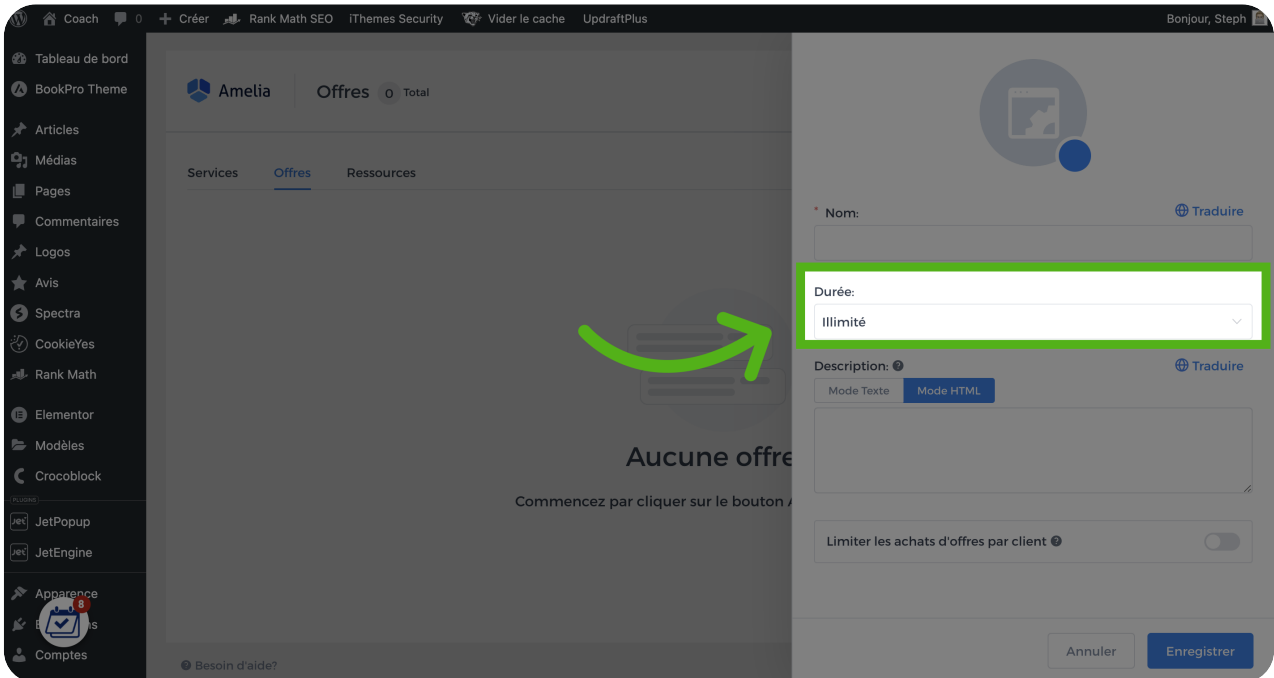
Coach 0 + Créer Rank Math SEO iThemes Security Vider le cache UpdraftPlus Bonjour, Steph

Tableau de bord
BookPro Theme
Articles
Médias
Pages
Commentaires
Logos
Avis
Spectra
CookieYes
Rank Math
Elementor
Modèles
Crocoblock
PLUGINS
JetPopup
JetEngine
Apparence
8
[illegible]
Comptes

Amelia
Offres 0 Total

Services Offres Ressources

Aucune offre

Commencez par cliquer sur le bouton A

Besoin d'aide?

* Nom:
Traduire

Durée:
Illimité

Description:
Traduire
Mode Texte Mode HTML

Limiter les achats d'offres par client

Annuler
Enregistrer